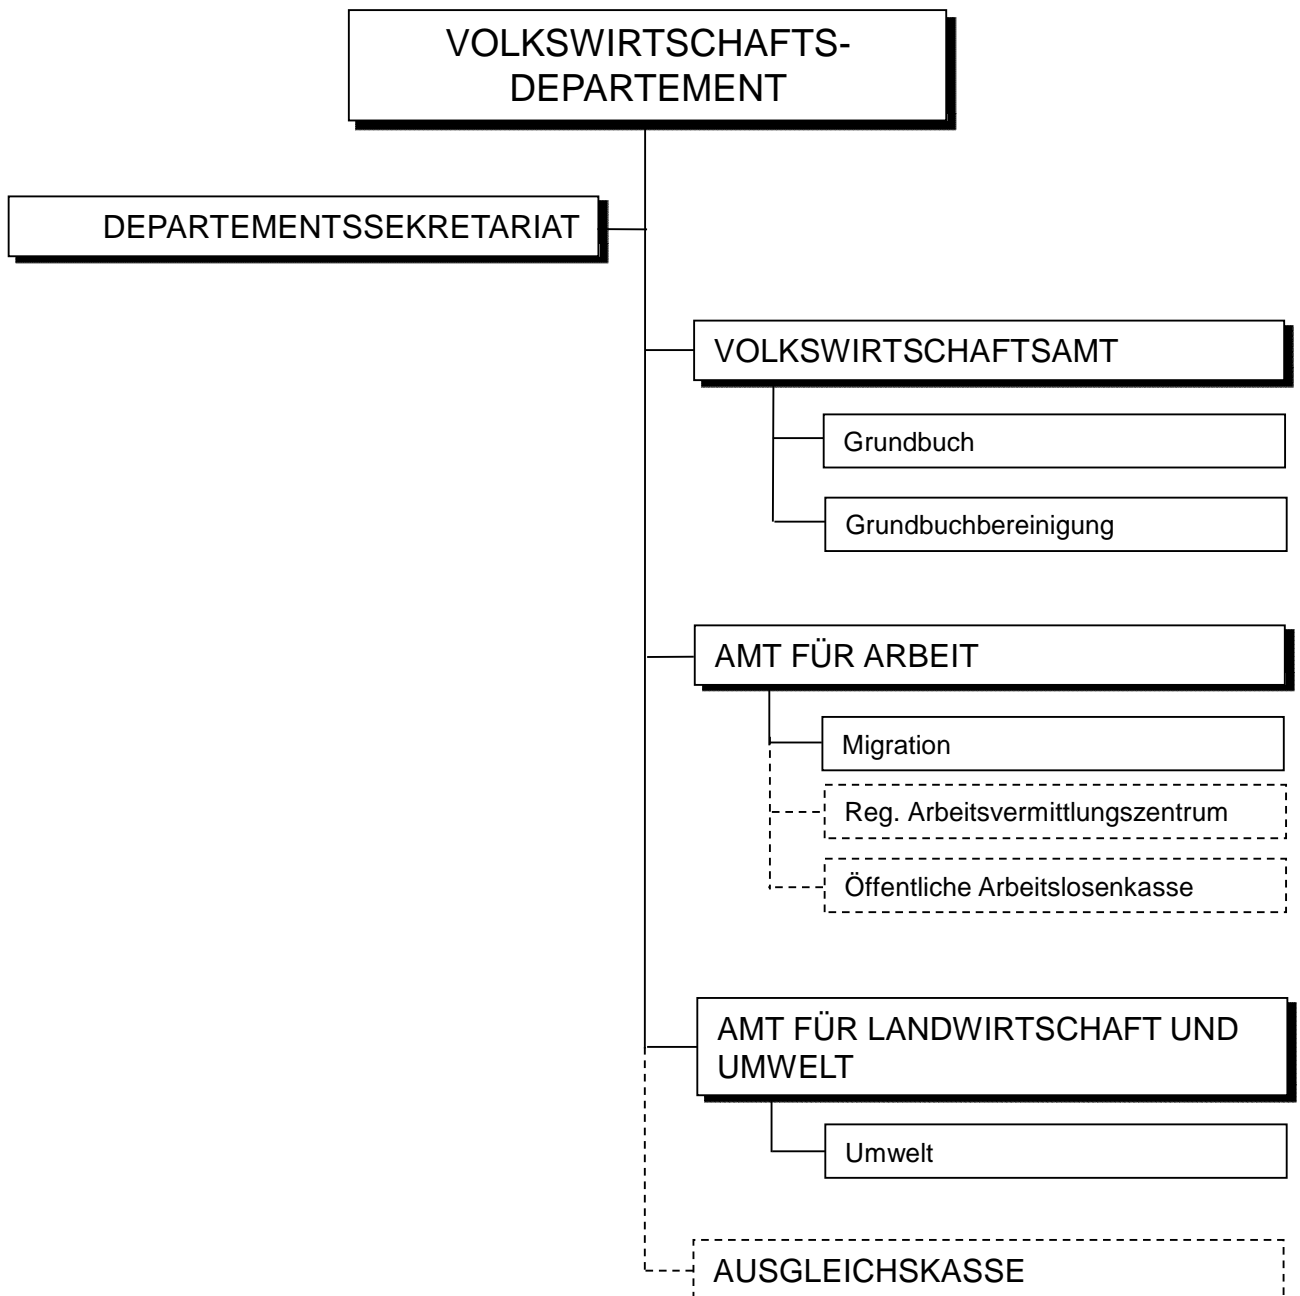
VOLKSWIRTSCHAFTS-DEPARTEMENT

DEPARTEMENTSSEKRETARIAT

VOLKSWIRTSCHAFTSAMT

Grundbuch

Grundbuchbereinigung

AMT FÜR ARBEIT

Migration

Reg. Arbeitsvermittlungszentrum

Öffentliche Arbeitslosenkasse

AMT FÜR LANDWIRTSCHAFT UND UMWELT

Umwelt

AUSGLEICHSKASSE